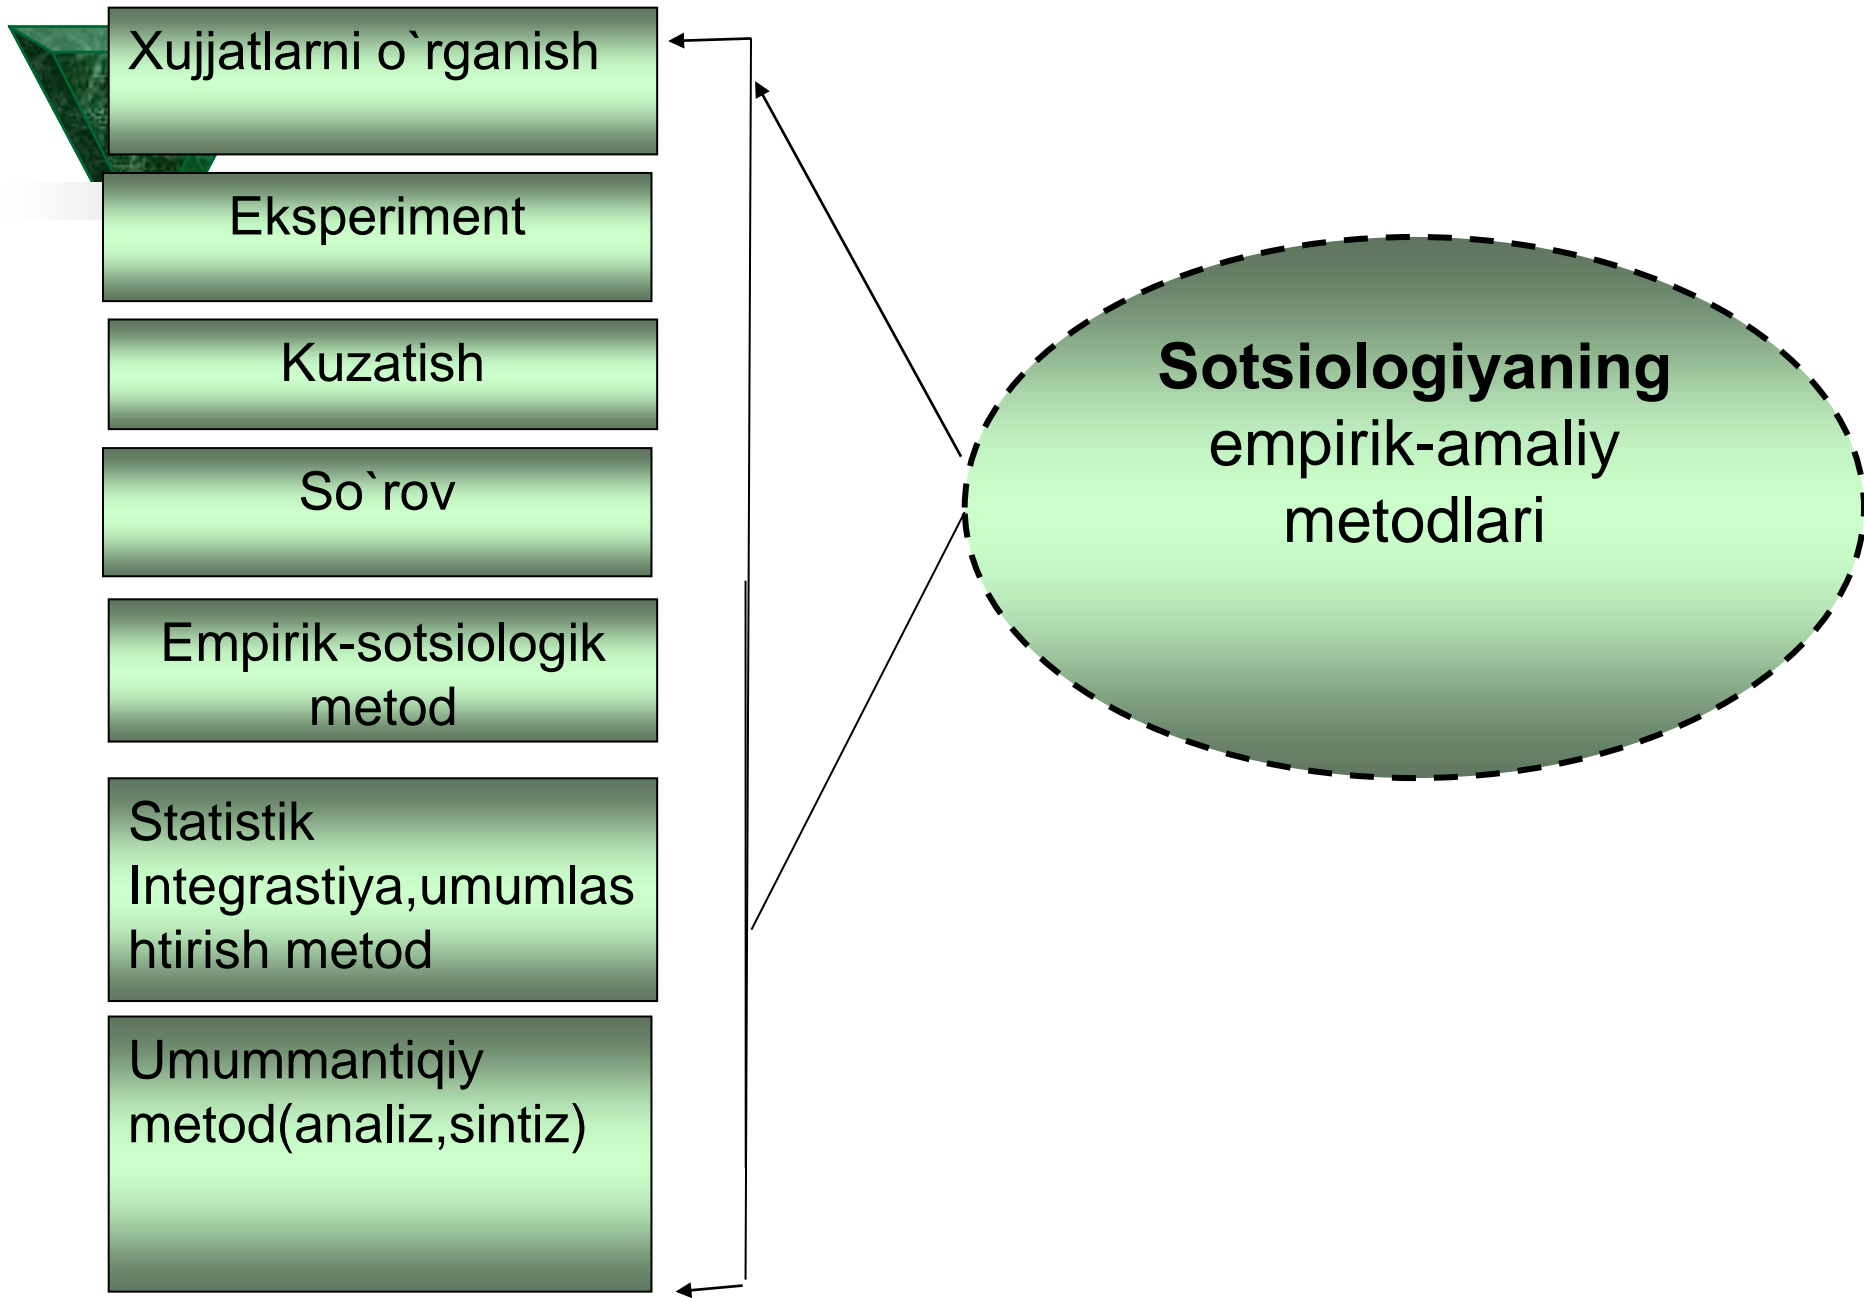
Xujjatlarni o`rganish

Eksperiment

Kuzatish

So`rov

Empirik-sotsiologik metod

Statistik Integrastiya,umumlashtirish metod

Umummantiqiy metod(analiz,sintiz)

**Sotsiologiyaning** empirik-amaliy metodlari